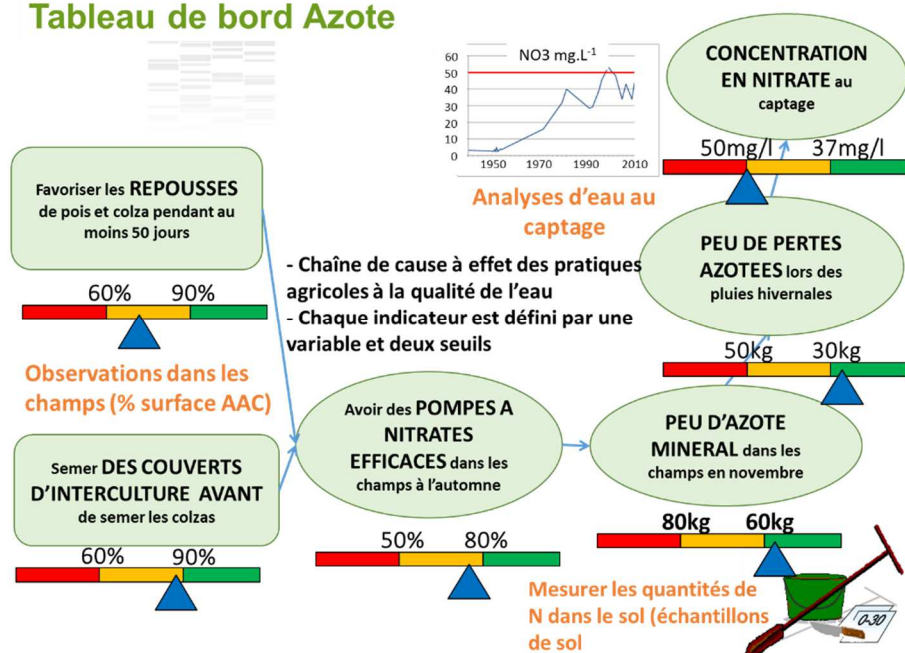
Tableau de bord Azote

NO3 mg.L$^{-1}$

60
50
40
30
20
10
0
1950 1970 1990 2010

Analyses d'eau au captage

CONCENTRATION EN NITRATE au captage

50mg/l 37mg/l

PEU DE PERTES AZOTEES lors des pluies hivernales

50kg 30kg

Favoriser les REPOUSSES de pois et colza pendant au moins 50 jours

60% 90%

- Chaîne de cause à effet des pratiques agricoles à la qualité de l'eau
- Chaque indicateur est défini par une variable et deux seuils

Observations dans les champs (% surface AAC)

Semer DES COUVERTS D'INTERCULTURE AVANT de semer les colzas

60% 90%

Avoir des POMPES A NITRATES EFFICACES dans les champs à l'automne

50% 80%

PEU D'AZOTE MINERAL dans les champs en novembre

80kg 60kg

Mesurer les quantités de N dans le sol (échantillons de sol

0-30